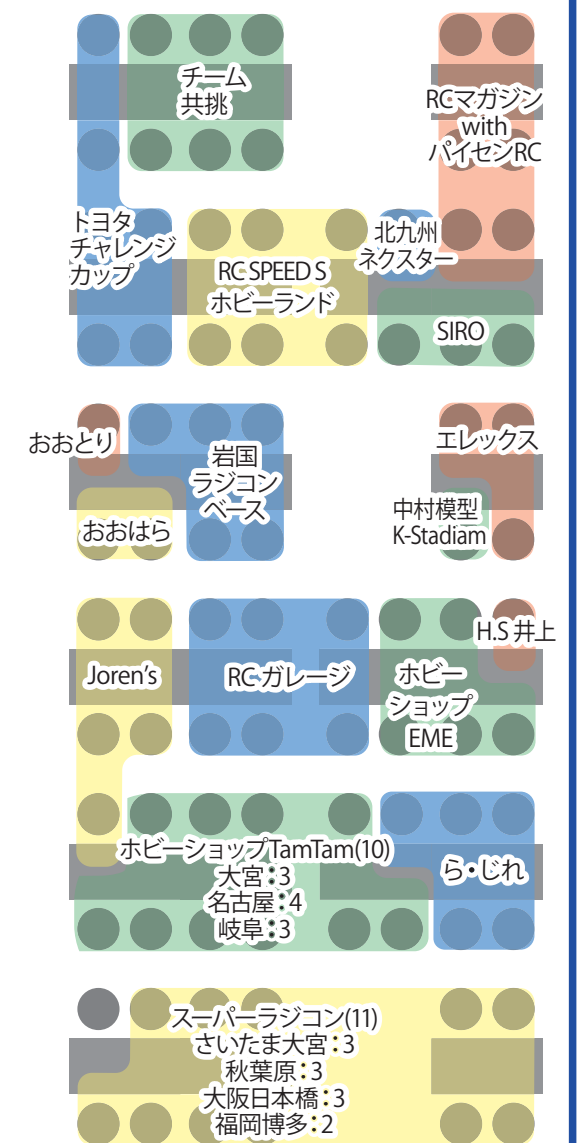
チーム
共挑

RCマガジン
with
パイセンRC

トヨタ
チャレンジ
カップ

RC SPEED S
ホビーランド

北九州
ネクスター

SIRO

おおとり

岩国
ラジコン
ベース

エレックス

おおはら

中村模型
K-Stadiam

H.S 井上

Joren's

RCガレージ

ホビー
ショップ
EME

ホビーショップTamTam(10)
大宮：3
名古屋：4
岐阜：3

ら・じれ

スーパーラジコン(11)
さいたま大宮：3
秋葉原：3
大阪日本橋：3
福岡博多：2